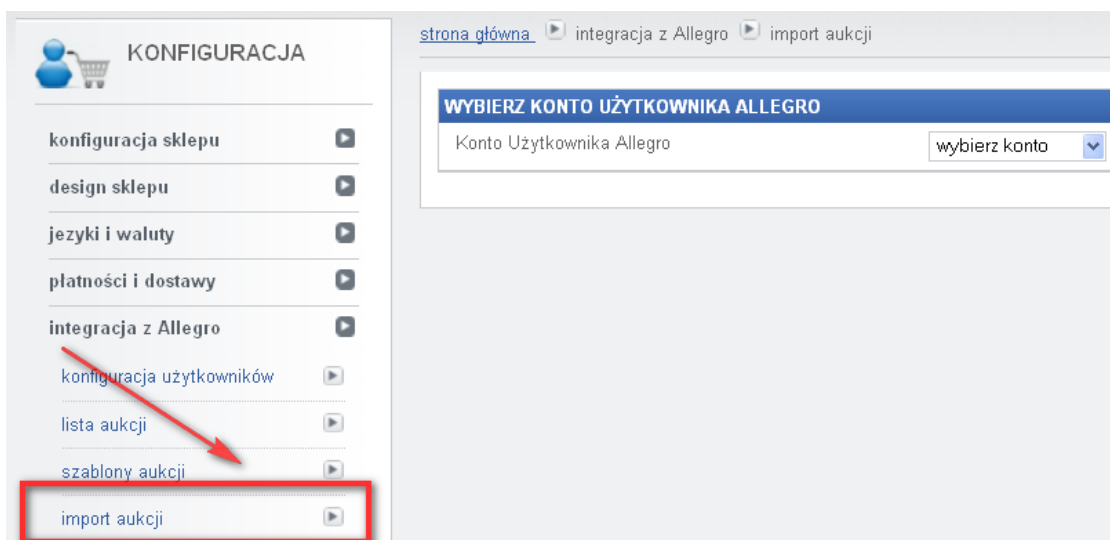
KONFIGURACJA

konfiguracja sklepu

design sklepu

jezyki i waluty

płatności i dostawy

integracja z Allegro

konfiguracja użytkowników

lista aukcji

szablony aukcji

import aukcji

strona główna integracja z Allegro import aukcji

WYBIERZ KONTO UŻYTKOWNIKA ALLEGRO

Konto Użytkownika Allegro

wybierz konto